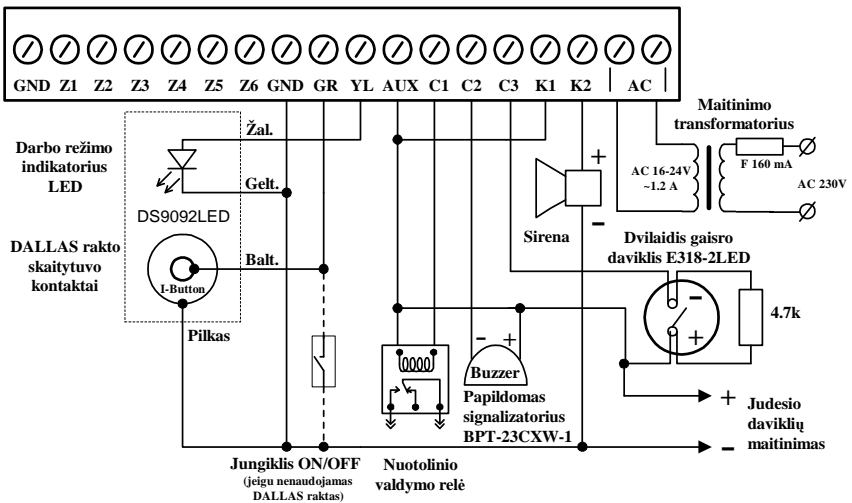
GND Z1 Z2 Z3 Z4 Z5 Z6 GND GR YL AUX C1 C2 C3 K1 K2 AC

Darbo režimo indikatorius LED

Žal.

Gelt.

DS9092LED

DALLAS rakto skaitytuvo kontaktai

Balt.

I-Button

Pilkas

Maitinimo transformatorius

AC 16-24V ~1.2 A

F 160 mA

AC 230V

+

-

Sirena

Dvilaidis gaisro daviklis E318-2LED

-

+

4.7k

- +

Buzzer

Papildomas signalizatorius BPT-23CXW-1

+ Judesio daviklių maitinimas

-

Jungiklis ON/OFF (jeigu nenaudojamas DALLAS raktas)

Nuotolinio valdymo relė